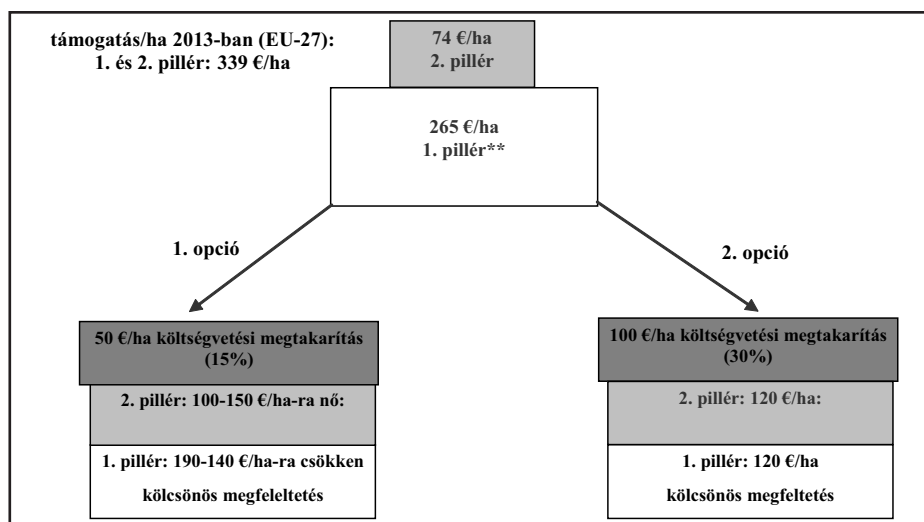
támogatás/ha 2013-ban (EU-27):
1. és 2. pillér: 339 €/ha

74 €/ha
2. pillér

265 €/ha
1. pillér**

1. opció

2. opció

50 €/ha költségvetési megtakarítás (15%)

2. pillér: 100-150 €/ha-ra nő:

1. pillér: 190-140 €/ha-ra csökken

kölcsönös megfeleltetés

100 €/ha költségvetési megtakarítás (30%)

2. pillér: 120 €/ha:

1. pillér: 120 €/ha

kölcsönös megfeltetés